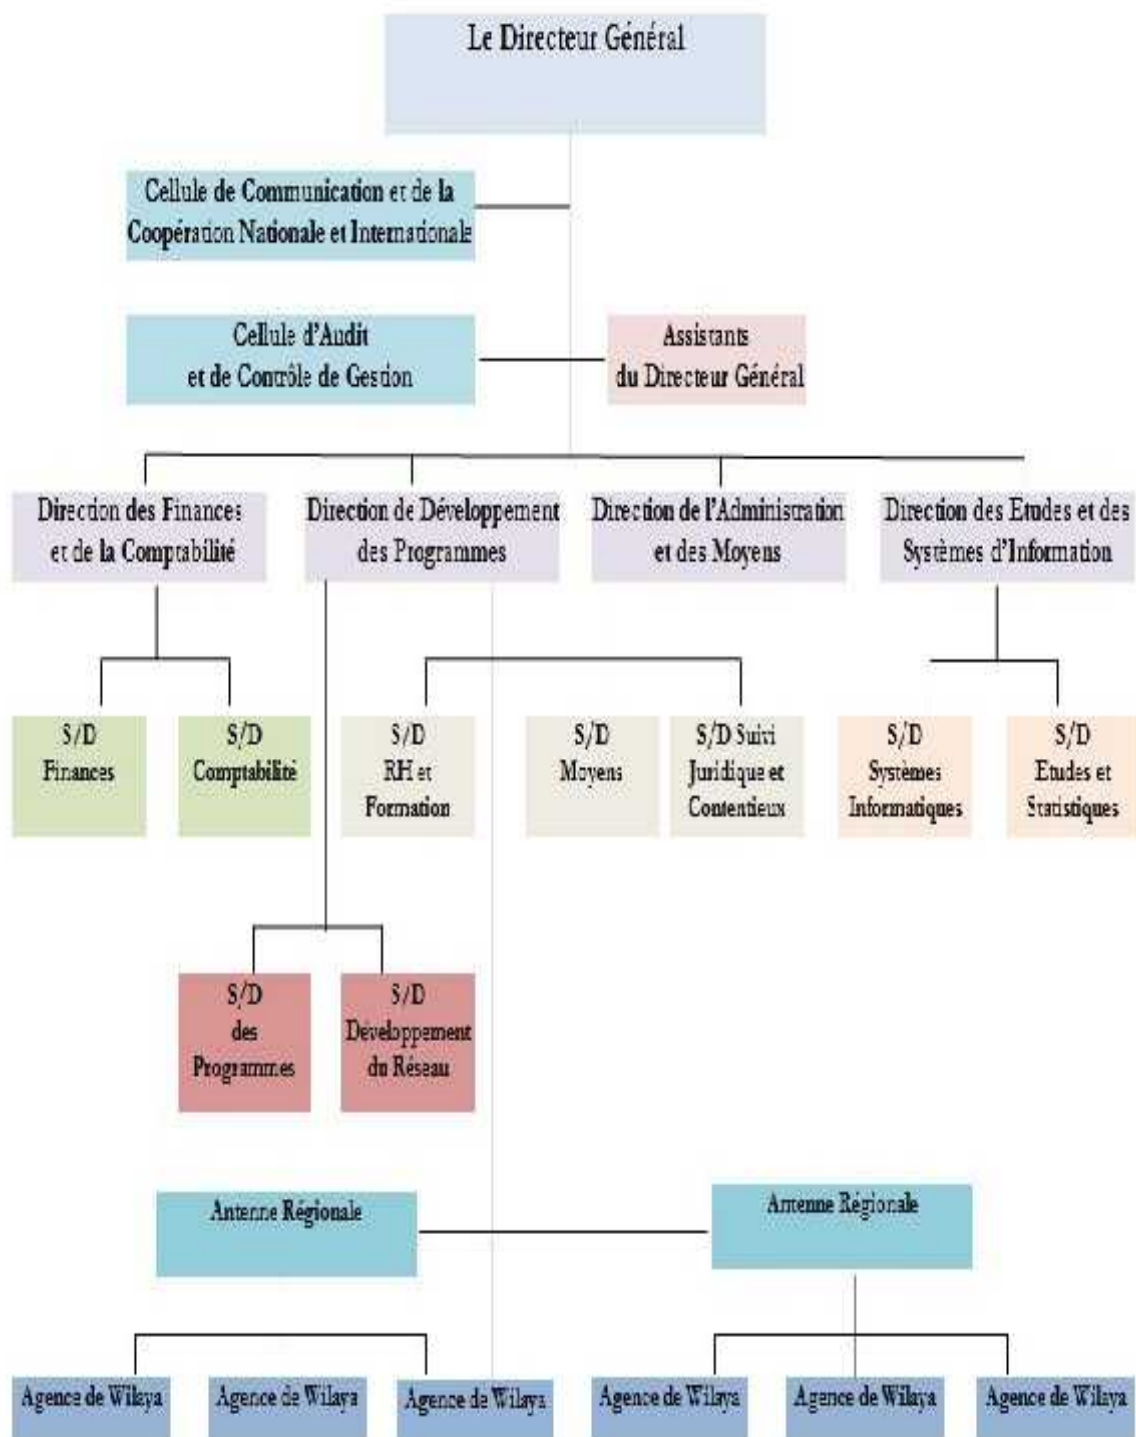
Le Directeur Général

Cellule de Communication et de la Coopération Nationale et Internationale

Cellule d'Audit et de Contrôle de Gestion

Assistants du Directeur Général

Direction des Finances et de la Comptabilité

Direction de Développement des Programmes

Direction de l'Administration et des Moyens

Direction des Etudes et des Systèmes d'Information

S/D Finances

S/D Comptabilité

S/D RH et Formation

S/D Moyens

S/D Suivi Juridique et Contentieux

S/D Systèmes Informatiques

S/D Etudes et Statistiques

S/D des Programmes

S/D Développement du Réseau

Antenne Régionale

Antenne Régionale

Agence de Wilaya

Agence de Wilaya

Agence de Wilaya

Agence de Wilaya

Agence de Wilaya

Agence de Wilaya